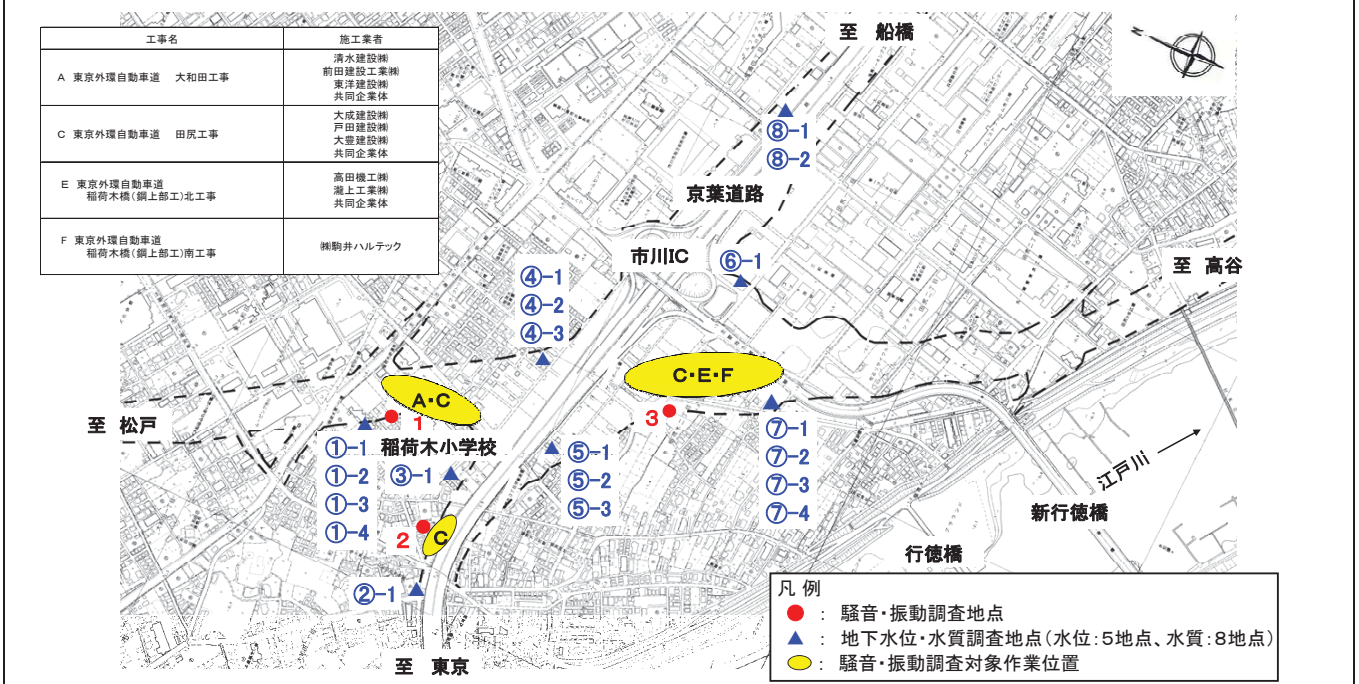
| 工事名 | 施工業者 |
|---|---|
| A 東京外環自動車道 大和田工事 | 清水建設㈱ 前田建設工業㈱ 東洋建設㈱ 共同企業体 |
| C 東京外環自動車道 田尻工事 | 大成建設㈱ 戸田建設㈱ 大豊建設㈱ 共同企業体 |
| E 東京外環自動車道 稲荷木橋(鋼上部工)北工事 | 高田機工㈱ 瀧上工業㈱ 共同企業体 |
| F 東京外環自動車道 稲荷木橋(鋼上部工)南工事 | ㈱駒井ハルテック |

至 船橋

⑧-1
⑧-2

京葉道路

市川IC

⑥-1

至 高谷

④-1
④-2
④-3

C·E·F

A·C

至 松戸

1

3

稲荷木小学校

①-1
①-2
①-3
①-4

③-1

⑤-1
⑤-2
⑤-3

⑦-1
⑦-2
⑦-3
⑦-4

江戸川

新行徳橋

2

C

行徳橋

②-1

至 東京

凡 例
: 騒音・振動調査地点
: 地下水位・水質調査地点(水位:5地点、水質:8地点)
: 騒音・振動調査対象作業位置